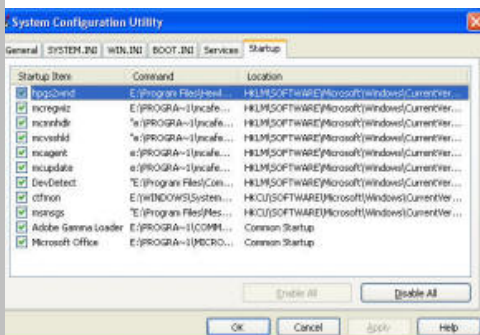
System Configuration Utility

General | SYSTEM.INI | WIN.INI | BOOT.INI | Services | Startup

| Startup Item | Command | Location |
|---|---|---|
| hpgs2wnd | E:\Program Files\Hewl... | HKLM\SOFTWARE\Microsoft\Windows\CurrentVer... |
| mcregwiz | E:\PROGRA~1\mcafe... | HKLM\SOFTWARE\Microsoft\Windows\CurrentVer... |
| mcmnhdlr | "e:\PROGRA~1\mcafe... | HKLM\SOFTWARE\Microsoft\Windows\CurrentVer... |
| mcvsshld | "e:\PROGRA~1\mcafe... | HKLM\SOFTWARE\Microsoft\Windows\CurrentVer... |
| mcagent | e:\PROGRA~1\mcafe... | HKLM\SOFTWARE\Microsoft\Windows\CurrentVer... |
| mcupdate | e:\PROGRA~1\mcafe... | HKLM\SOFTWARE\Microsoft\Windows\CurrentVer... |
| DevDetect | "E:\Program Files\Com... | HKLM\SOFTWARE\Microsoft\Windows\CurrentVer... |
| ctfmon | E:\WINDOWS\System... | HKCU\SOFTWARE\Microsoft\Windows\CurrentVer... |
| msmsgs | "E:\Program Files\Mes... | HKCU\SOFTWARE\Microsoft\Windows\CurrentVer... |
| Adobe Gamma Loader | E:\PROGRA~1\COMM... | Common Startup |
| Microsoft Office | E:\PROGRA~1\MICRO... | Common Startup |

Enable All | Disable All

OK | Cancel | Apply | Help